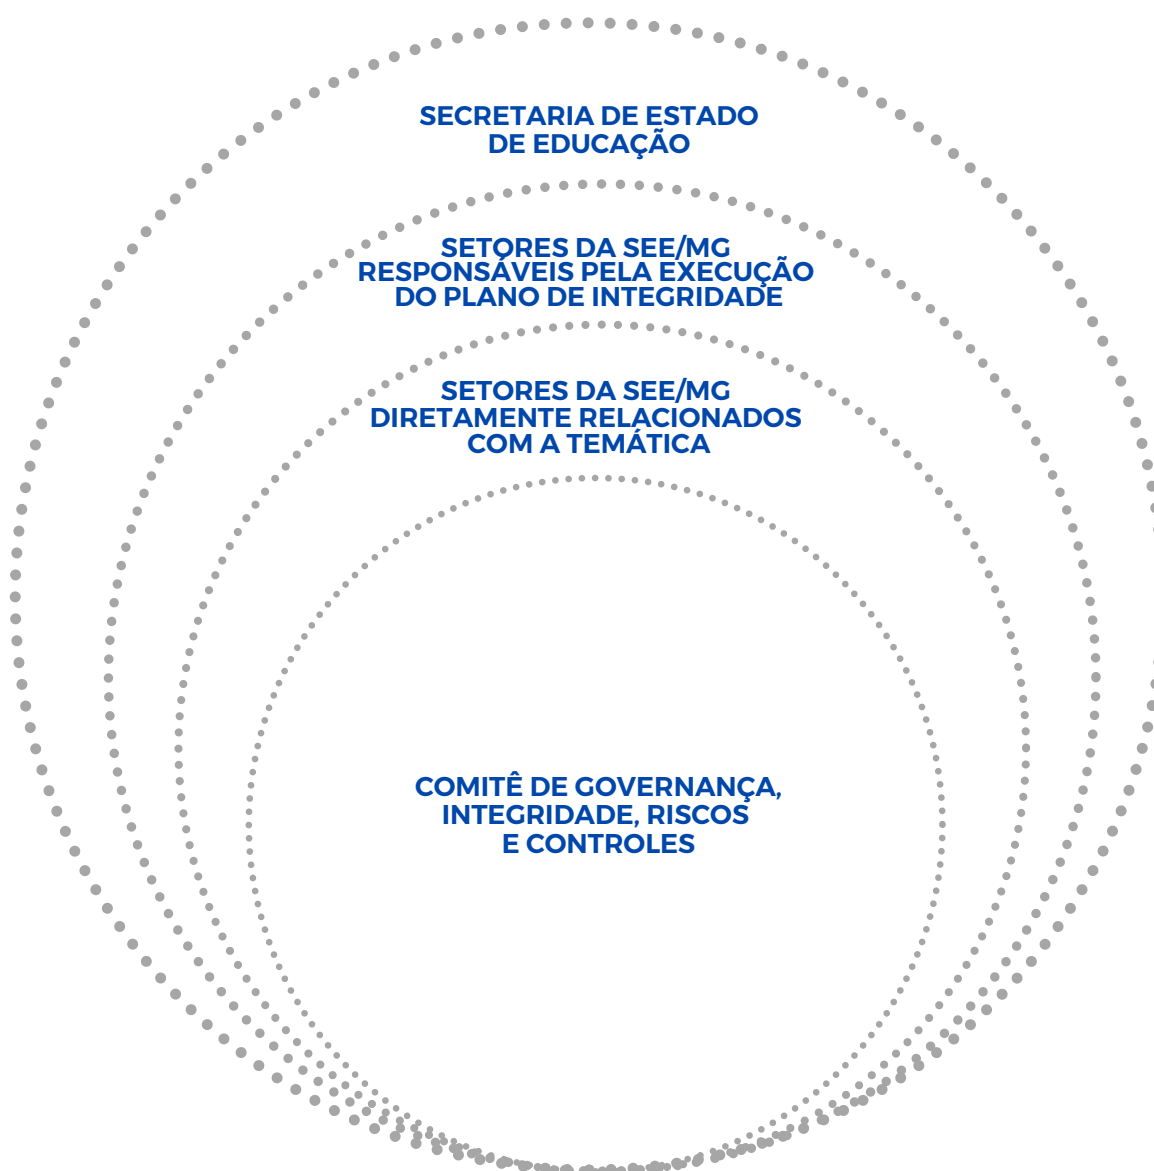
SECRETARIA DE ESTADO DE EDUCAÇÃO

SETORES DA SEE/MG RESPONSÁVEIS PELA EXECUÇÃO DO PLANO DE INTEGRIDADE

SETORES DA SEE/MG DIRETAMENTE RELACIONADOS COM A TEMÁTICA

COMITÊ DE GOVERNANÇA, INTEGRIDADE, RISCOS E CONTROLES